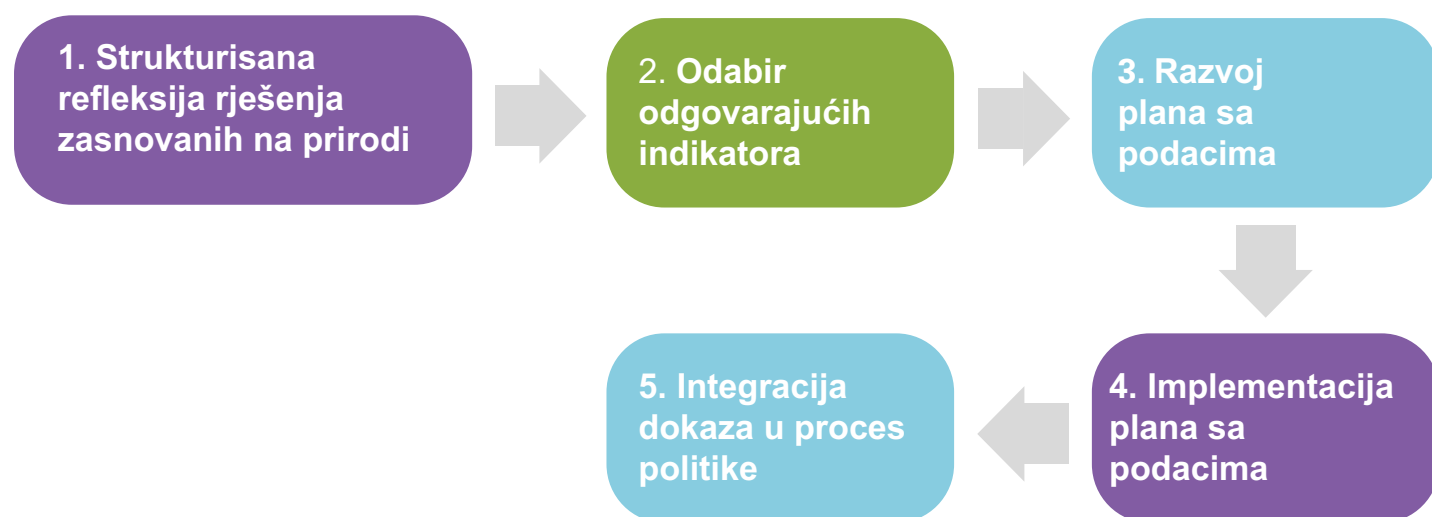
1. Strukturisana refleksija rješenja zasnovanih na prirodi

2. Odabir odgovarajućih indikatora

3. Razvoj plana sa podacima

4. Implementacija plana sa podacima

5. Integracija dokaza u proces politike